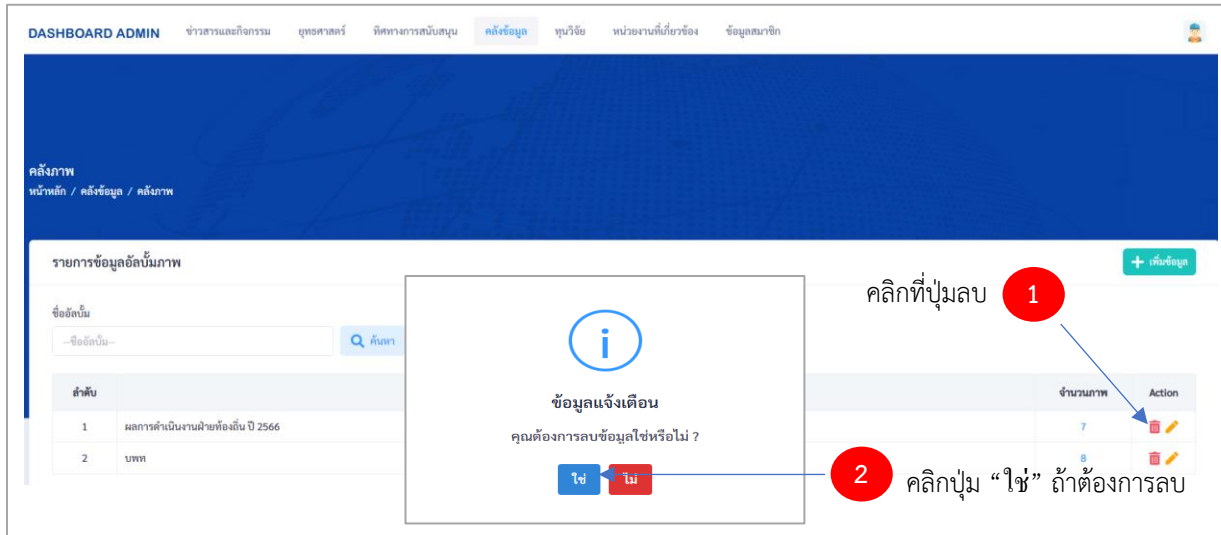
DASHBOARD ADMIN ข่าวสารและกิจกรรม ยุทธศาสตร์ ทิศทางการสนับสนุน คลังข้อมูล ทุนวิจัย หน่วยงานที่เกี่ยวข้อง ข้อมูลสมาชิก

คลังภาพ
หน้าหลัก / คลังข้อมูล / คลังภาพ

รายการข้อมูลอัลบั้มภาพ

+ เพิ่มข้อมูล

ชื่ออัลบั้ม
--ชื่ออัลบั้ม--
ค้นหา

| ลำดับ | | จำนวนภาพ | Action |
|---|---|---|---|
| 1 | ผลการดำเนินงานฝ่ายท้องถิ่น ปี 2566 | 7 | |
| 2 | บพท | 8 | |

ข้อมูลแจ้งเตือน
คุณต้องการลบข้อมูลใช่หรือไม่ ?
ใช่ ไม่

คลิกที่ปุ่มลบ 1

2 คลิกปุ่ม “ใช่” ถ้าต้องการลบ